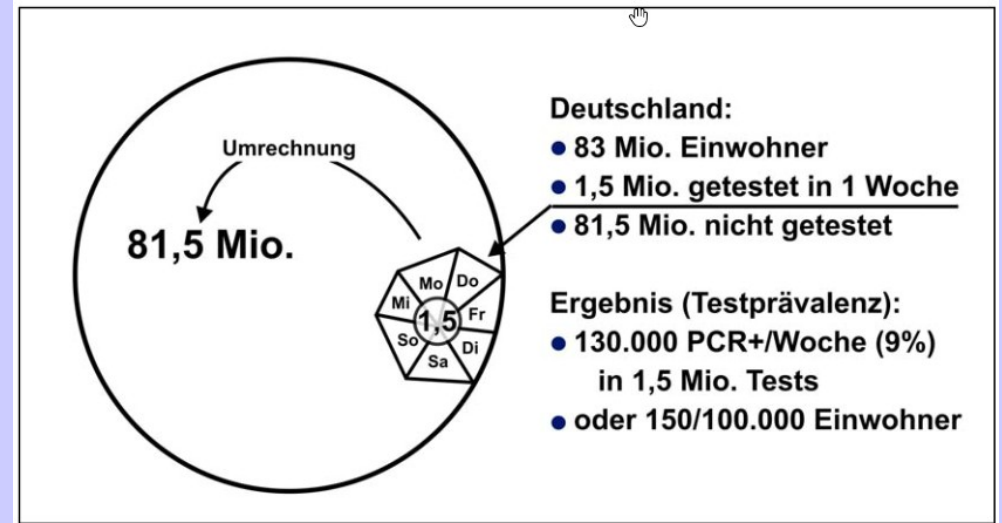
Umrechnung

81,5 Mio.

Mo Do Mi Fr 1,5 So Di Sa

Deutschland:
• 83 Mio. Einwohner
• 1,5 Mio. getestet in 1 Woche
• 81,5 Mio. nicht getestet

Ergebnis (Testprävalenz):
• 130.000 PCR+/Woche (9%) in 1,5 Mio. Tests
• oder 150/100.000 Einwohner